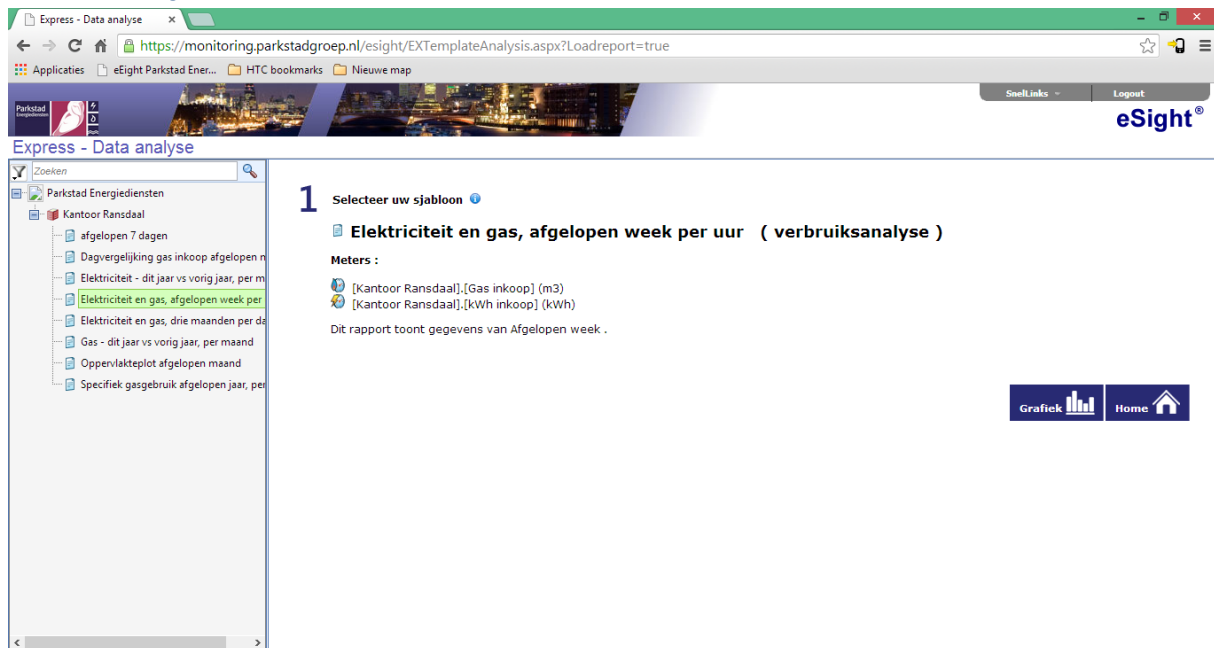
Express - Data analyse ×

https://monitoring.parkstadgroep.nl/esight/EXTemplateAnalysis.aspx?Loadreport=true

Applicaties eEight Parkstad Ener... HTC bookmarks Nieuwe map

Parkstad Energiediensten

SnelLinks Logout

eSight®

Express - Data analyse

Zoeken

Parkstad Energiediensten
Kantoor Ransdaal
afgelopen 7 dagen
Dagvergelijking gas inkoop afgelopen n
Elektriciteit - dit jaar vs vorig jaar, per m
Elektriciteit en gas, afgelopen week per
Elektriciteit en gas, drie maanden per da
Gas - dit jaar vs vorig jaar, per maand
Oppervlakteplot afgelopen maand
Specifiek gasgebruik afgelopen jaar, per

1 Selecteer uw sjabloon

Elektriciteit en gas, afgelopen week per uur ( verbruiksanalyse )

Meters :

[Kantoor Ransdaal].[Gas inkoop] (m3)
[Kantoor Ransdaal].[kWh inkoop] (kWh)

Dit rapport toont gegevens van Afgelopen week .

Grafiek Home